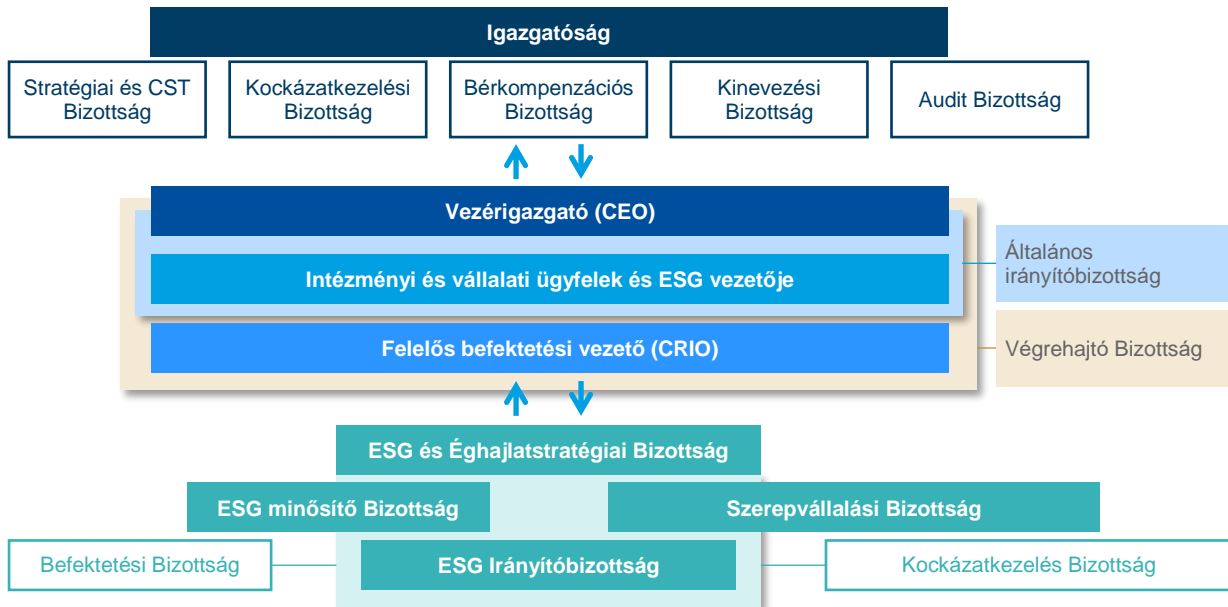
Igazgatóság

Stratégiai és CST Bizottság

Kockázatkezelési Bizottság

Bérkompenzációs Bizottság

Kinevezési Bizottság

Audit Bizottság

Vezérigazgató (CEO)

Intézményi és vállalati ügyfelek és ESG vezetője

Általános irányítóbizottság

Felelős befektetési vezető (CRIO)

Végrehajtó Bizottság

ESG és Éghajlatstratégiai Bizottság

ESG minősítő Bizottság

Szerepvállalási Bizottság

Befektetési Bizottság

ESG Irányítóbizottság

Kockázatkezelés Bizottság